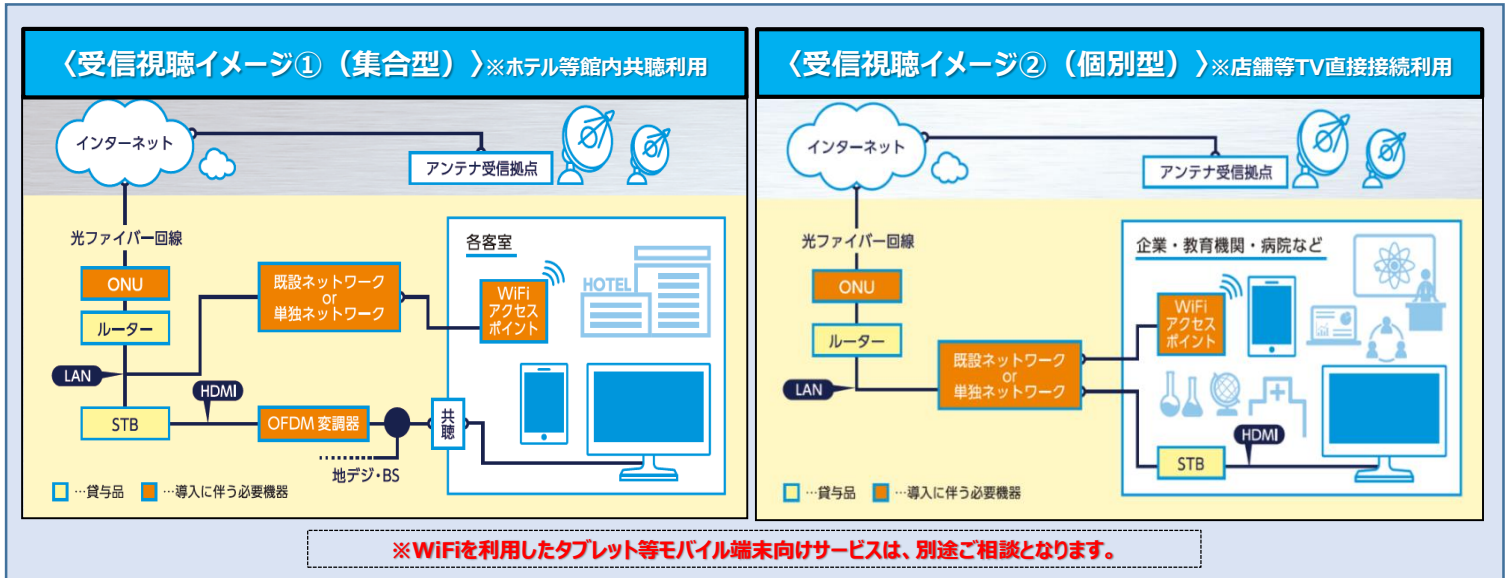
〈受信視聴イメージ①（集合型）〉※ホテル等館内共聴利用

インターネット

アンテナ受信拠点

光ファイバー回線

ONU

ルーター

LAN

STB

HDMI

既設ネットワーク
or
単独ネットワーク

OFDM 変調器

地デジ・BS

共聴

各客室

WiFi
アクセス
ポイント

HOTEL

□ …貸与品 ■ …導入に伴う必要機器

〈受信視聴イメージ②（個別型）〉※店舗等TV直接接続利用

インターネット

アンテナ受信拠点

光ファイバー回線

ONU

ルーター

LAN

既設ネットワーク
or
単独ネットワーク

企業・教育機関・病院など

WiFi
アクセス
ポイント

HDMI

STB

□ …貸与品 ■ …導入に伴う必要機器

※WiFiを利用したタブレット等モバイル端末向けサービスは、別途ご相談となります。